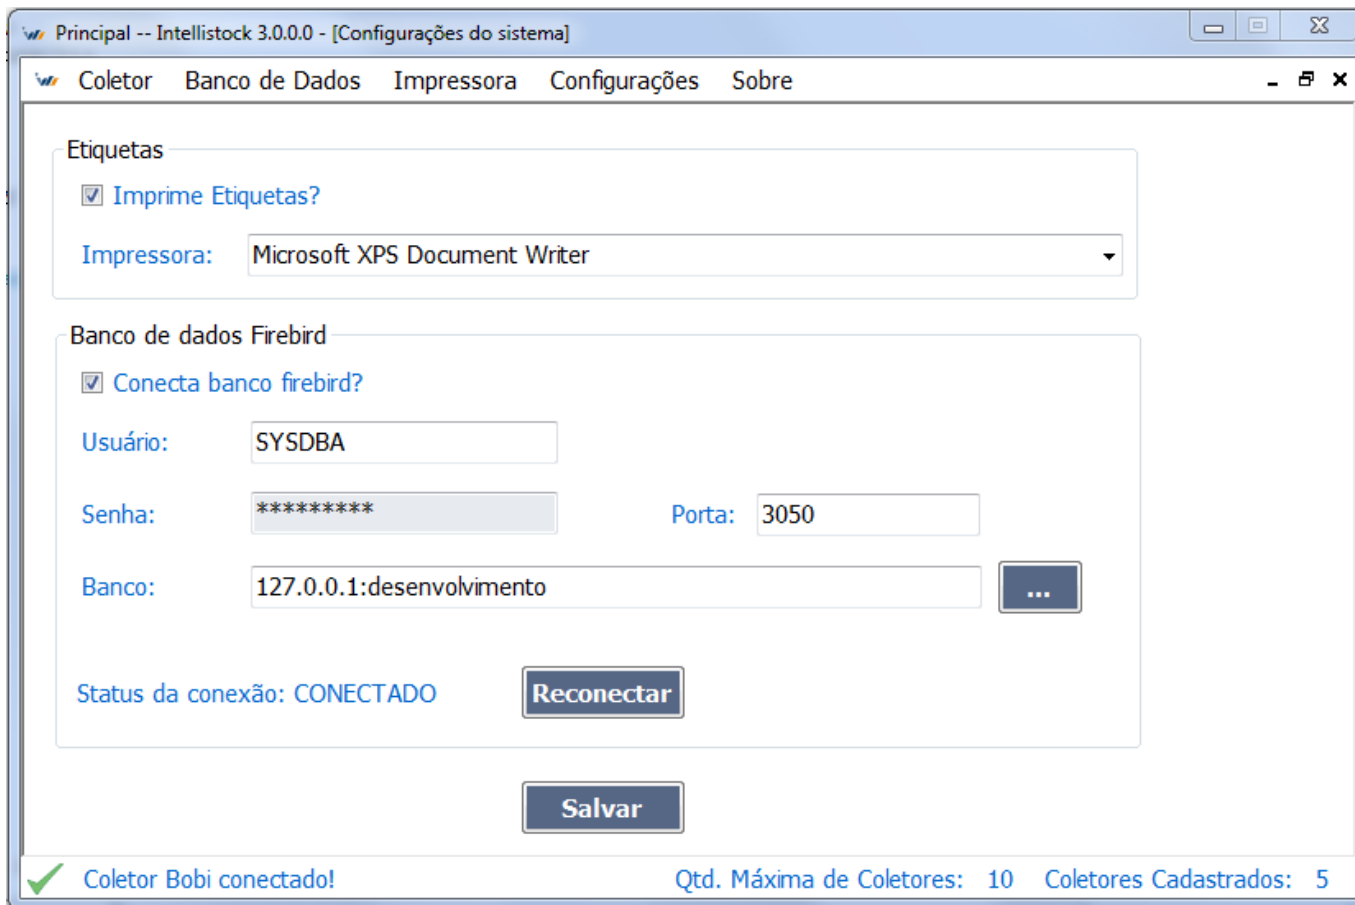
Principal -- Intellistock 3.0.0.0 - [Configurações do sistema]

Coletor Banco de Dados Impressora Configurações Sobre

Etiquetas

Imprime Etiquetas?

Impressora: Microsoft XPS Document Writer

Banco de dados Firebird

Conecta banco firebird?

Usuário: SYSDBA

Senha: *********

Porta: 3050

Banco: 127.0.0.1:desenvolvimento

...

Status da conexão: CONECTADO

Reconectar

Salvar

Coletor Bobi conectado!

Qtd. Máxima de Coletores: 10 Coletores Cadastrados: 5